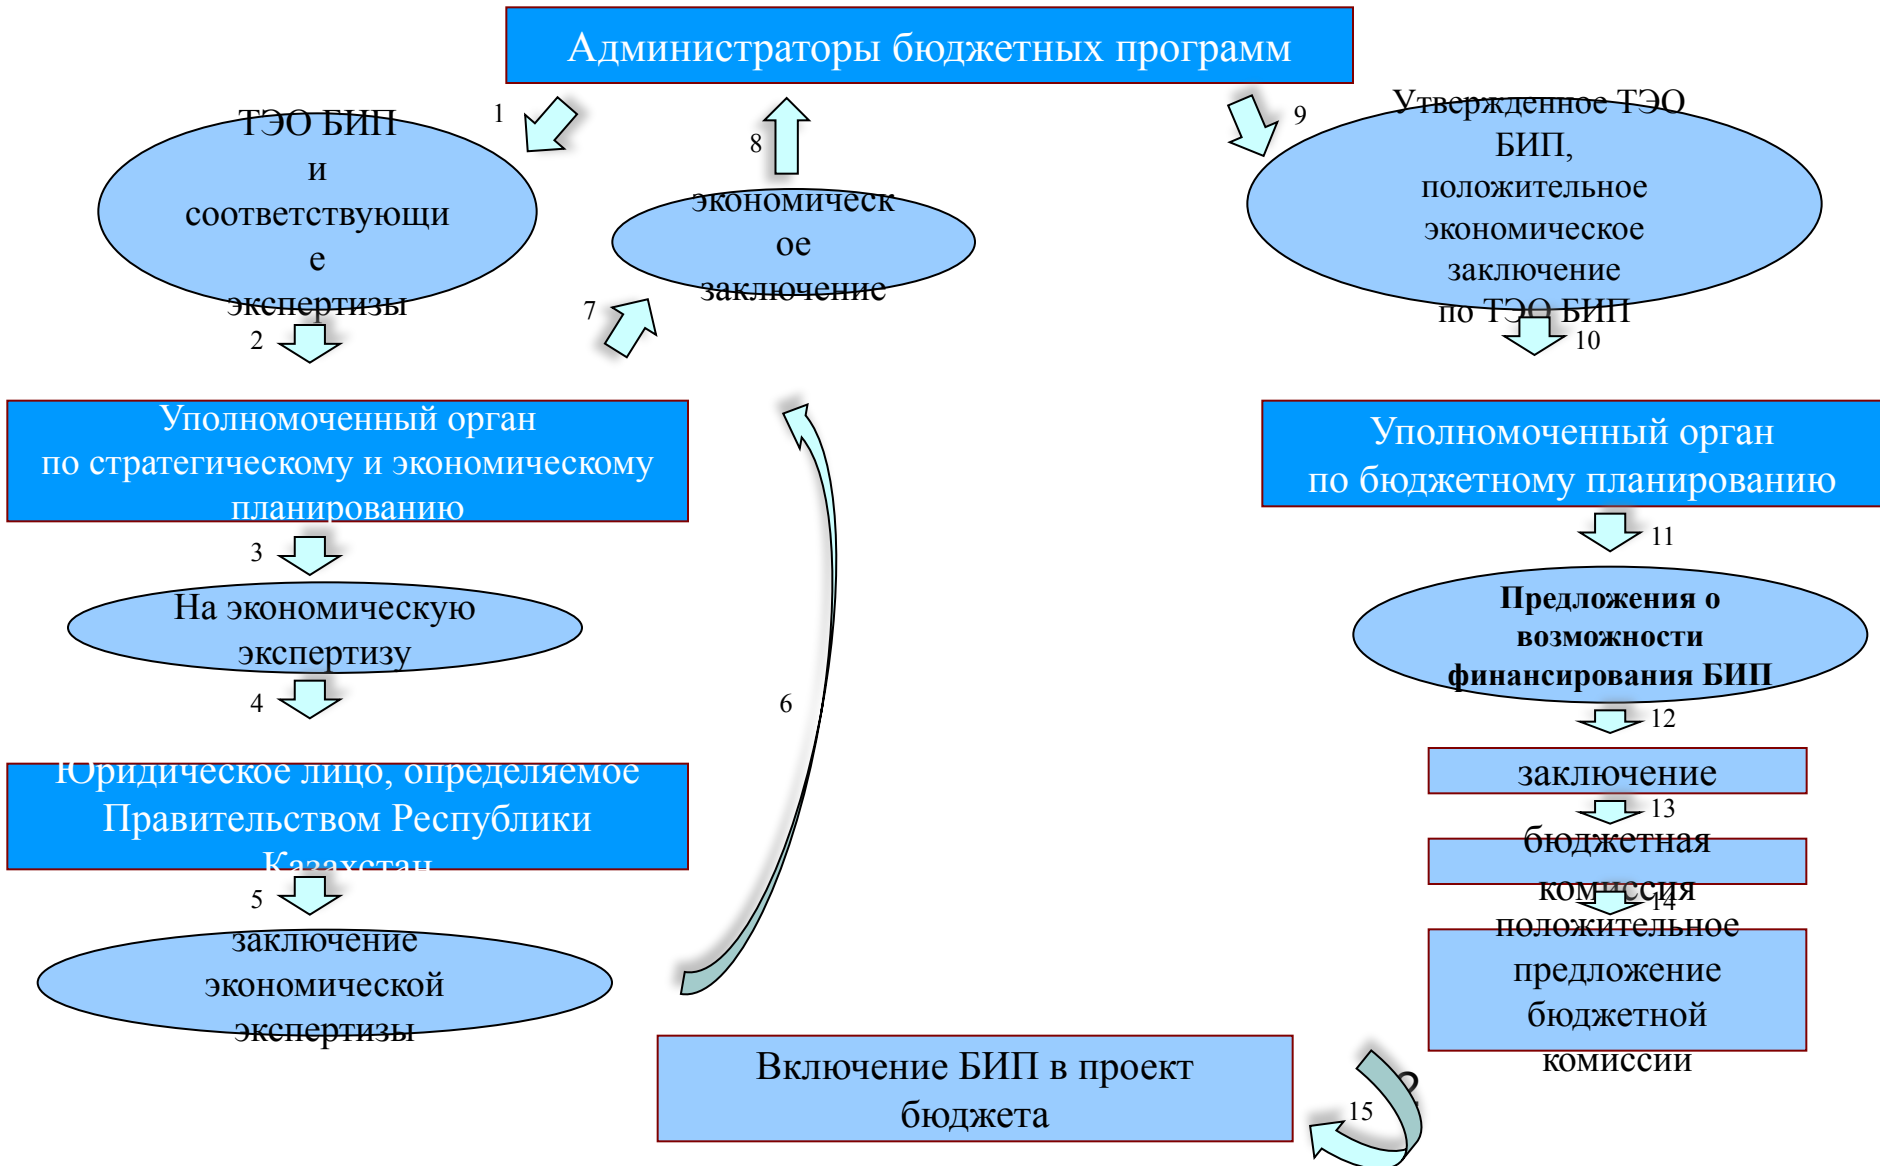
Администраторы бюджетных программ

1

ТЭО БИП и соответствующие экспертизы

2

Уполномоченный орган по стратегическому и экономическому планированию

3

На экономическую экспертизу

4

Юридическое лицо, определяемое Правительством Республики Казахстан

5

заключение экономической экспертизы

6

7

экономическое заключение

8

9

Утвержденное ТЭО БИП, положительное экономическое заключение по ТЭО БИП

10

Уполномоченный орган по бюджетному планированию

11

Предложения о возможности финансирования БИП

12

заключение

13

бюджетная комиссия

14

положительное предложение бюджетной комиссии

15

Включение БИП в проект бюджета